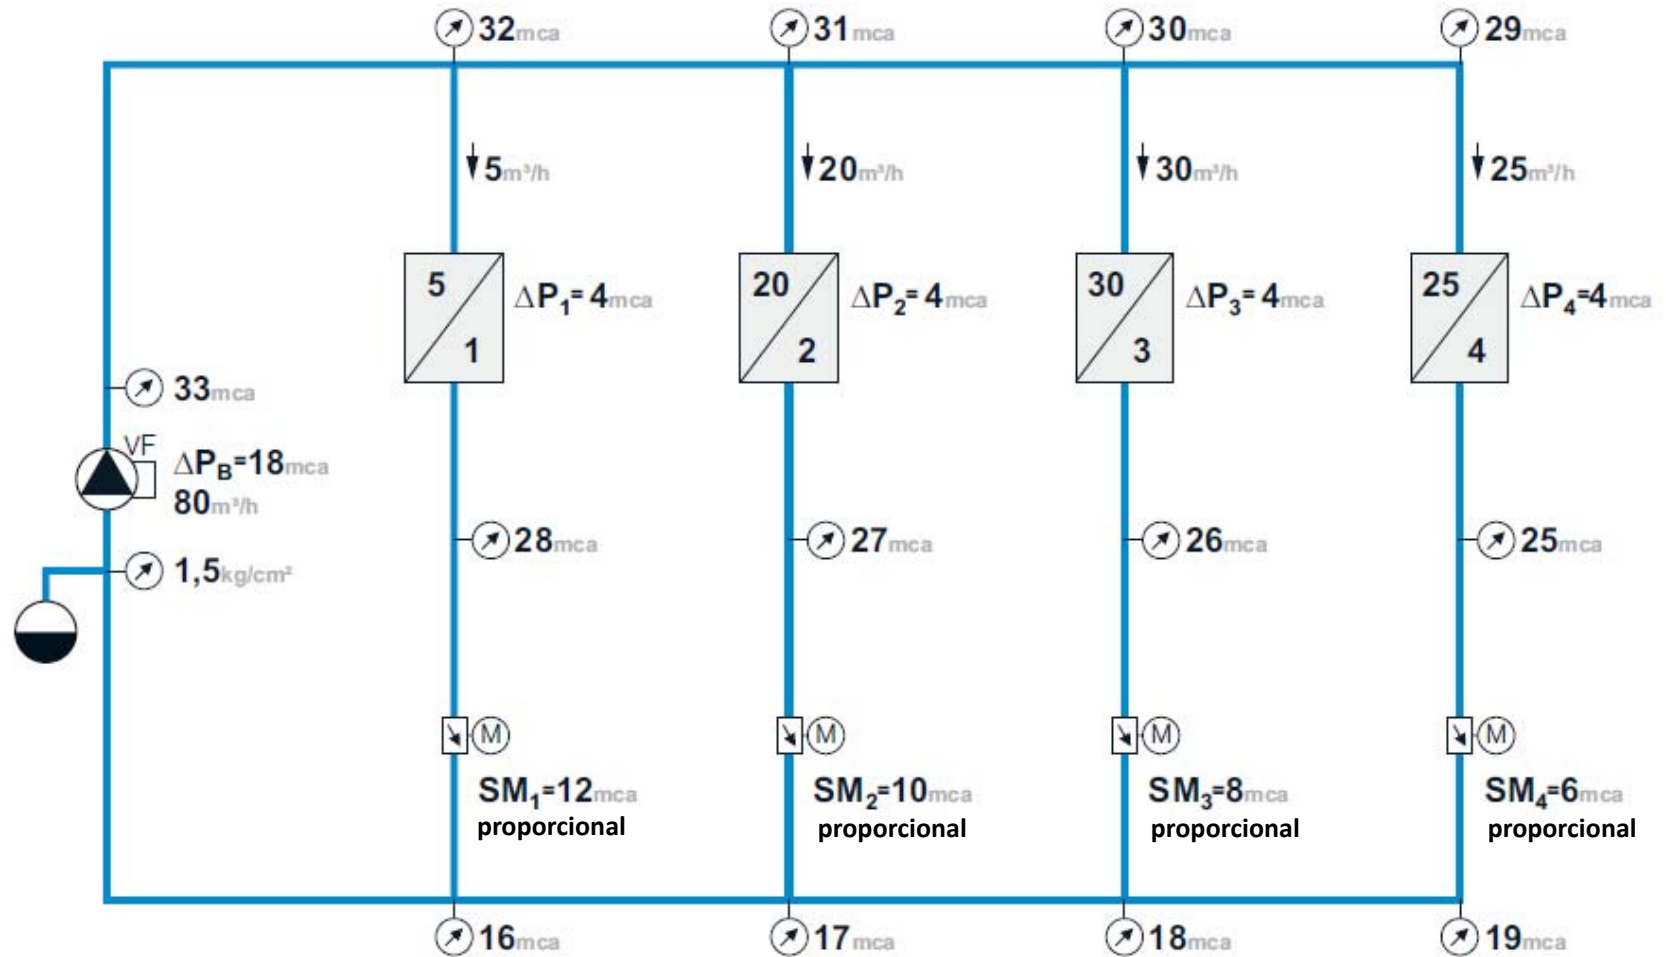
32mca 31mca 30mca 29mca

5m³/h 20m³/h 30m³/h 25m³/h

5
1
$\Delta P_1$= 4mca

20
2
$\Delta P_2$= 4mca

30
3
$\Delta P_3$= 4mca

25
4
$\Delta P_4$=4mca

33mca

VF
$\Delta P_B$=18mca
80m³/h

1,5kg/cm²

28mca 27mca 26mca 25mca

M M M M

$SM_1$=12mca
proporcional

$SM_2$=10mca
proporcional

$SM_3$=8mca
proporcional

$SM_4$=6mca
proporcional

16mca 17mca 18mca 19mca